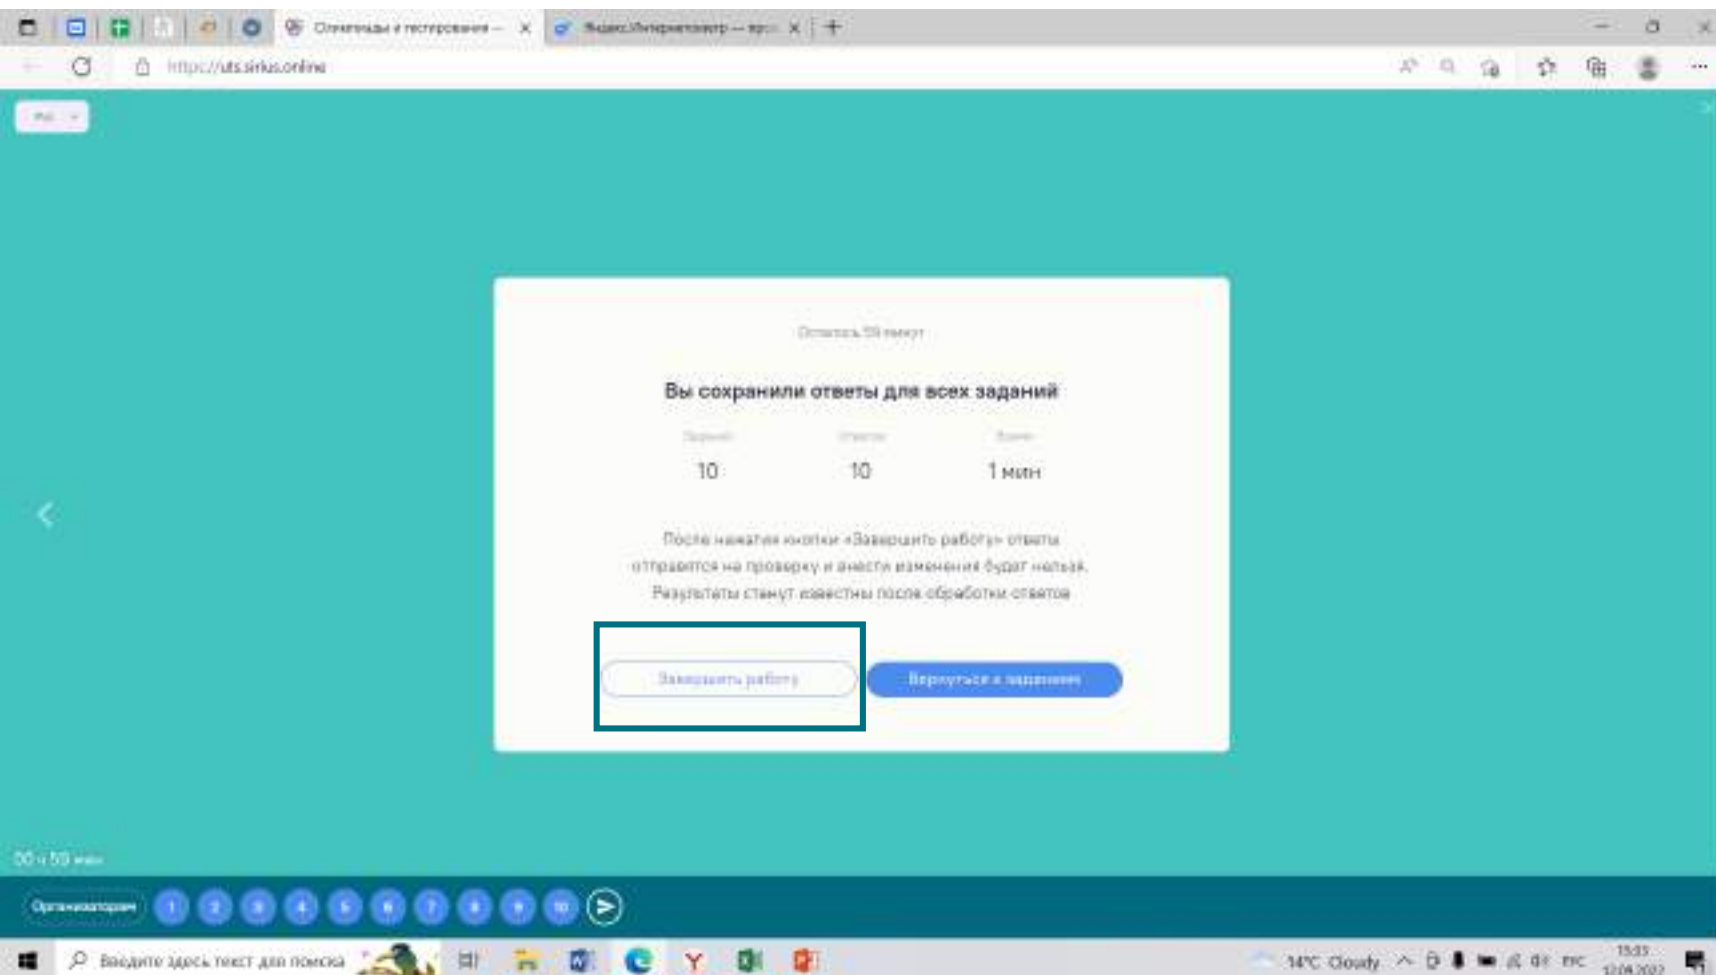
Олимпиады и тестирования — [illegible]
Яндекс.Интерпретатор — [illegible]
https://uts.sirius.online

Осталось 59 минут

Вы сохранили ответы для всех заданий

| Заданий | Ответов | Время |
|---|---|---|
| 10 | 10 | 1 мин |

После нажатия кнопки «Завершить работу» ответы отправятся на проверку и внести изменения будет нельзя. Результаты станут известны после обработки ответов

Завершить работу
Вернуться к заданиям

00 ч 59 мин

Организаторам
1 2 3 4 5 6 7 8 9 10

Введите здесь текст для поиска
14°C Cloudy
РУС
15:33